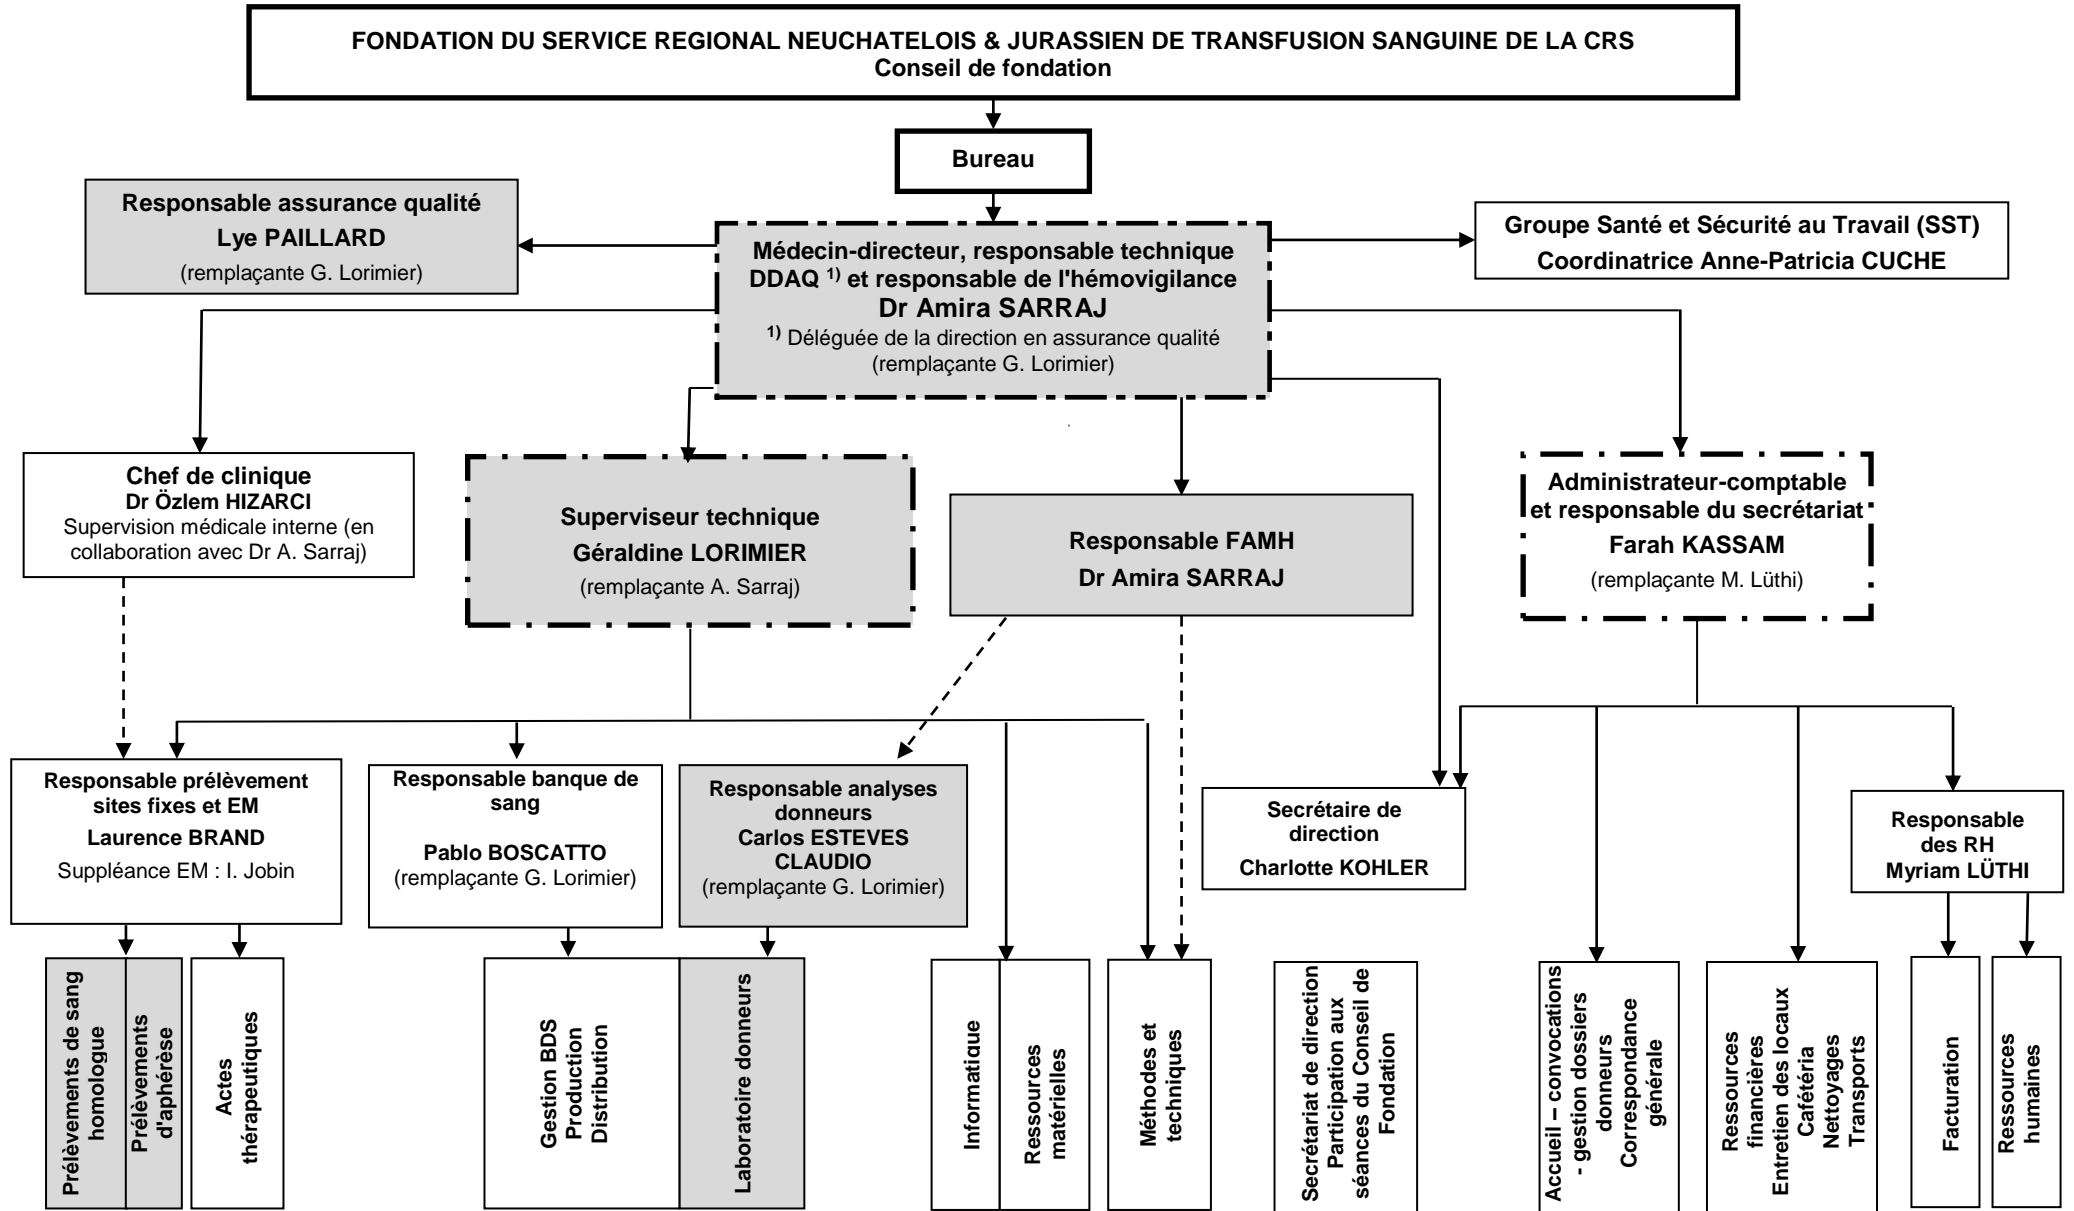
FONDATION DU SERVICE REGIONAL NEUCHATELOIS & JURASSIEN DE TRANSFUSION SANGUINE DE LA CRS
Conseil de fondation

Bureau

Responsable assurance qualité
Lye PAILLARD
(remplaçante G. Lorimier)

Médecin-directeur, responsable technique DDAQ $^{1)}$ et responsable de l'hémovigilance
Dr Amira SARRAJ
$^{1)}$ Déléguée de la direction en assurance qualité
(remplaçante G. Lorimier)

Groupe Santé et Sécurité au Travail (SST)
Coordinatrice Anne-Patricia CUCHE

Chef de clinique
Dr Özlem HIZARCI
Supervision médicale interne (en collaboration avec Dr A. Sarraj)

Superviseur technique
Géraldine LORIMIER
(remplaçante A. Sarraj)

Responsable FAMH
Dr Amira SARRAJ

Administrateur-comptable et responsable du secrétariat
Farah KASSAM
(remplaçante M. Lüthi)

Responsable prélèvement sites fixes et EM
Laurence BRAND
Suppléance EM : I. Jobin

Responsable banque de sang
Pablo BOSCATTO
(remplaçante G. Lorimier)

Responsable analyses donneurs
Carlos ESTEVES CLAUDIO
(remplaçante G. Lorimier)

Secrétaire de direction
Charlotte KOHLER

Responsable des RH
Myriam LÜTHI

Prélèvements de sang homologue

Prélèvements d'aphérèse

Actes thérapeutiques

Gestion BDS
Production
Distribution

Laboratoire donneurs

Informatique

Ressources matérielles

Méthodes et techniques

Secrétariat de direction
Participation aux séances du Conseil de Fondation

Accueil – convocations - gestion dossiers donneurs
Correspondance générale

Ressources financières
Entretien des locaux
Cafétéria
Nettoyages
Transports

Facturation

Ressources humaines